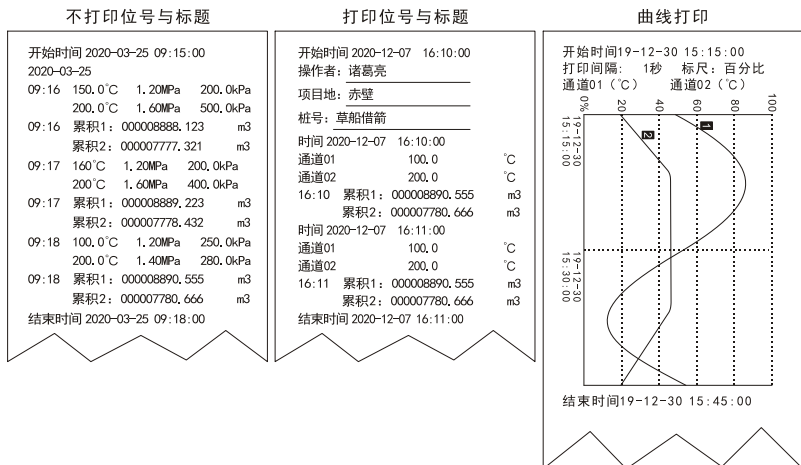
不打印位号与标题

开始时间 2020-03-25 09:15:00
2020-03-25
09:16 150.0°C 1.20MPa 200.0kPa
200.0°C 1.60MPa 500.0kPa
09:16 累积1：000008888.123 m3
累积2：000007777.321 m3
09:17 160°C 1.20MPa 200.0kPa
200°C 1.60MPa 400.0kPa
09:17 累积1：000008889.223 m3
累积2：000007778.432 m3
09:18 100.0°C 1.20MPa 250.0kPa
200.0°C 1.40MPa 280.0kPa
09:18 累积1：000008890.555 m3
累积2：000007780.666 m3
结束时间 2020-03-25 09:18:00

打印位号与标题

开始时间 2020-12-07 16:10:00
操作者：诸葛亮
项目地：赤壁
桩号：草船借箭
时间 2020-12-07 16:10:00
通道01 100.0 °C
通道02 200.0 °C
16:10 累积1：000008890.555 m3
累积2：000007780.666 m3
时间 2020-12-07 16:11:00
通道01 100.0 °C
通道02 200.0 °C
16:11 累积1：000008890.555 m3
累积2：000007780.666 m3
结束时间 2020-12-07 16:11:00

曲线打印

开始时间19-12-30 15:15:00
打印间隔: 1秒 标尺：百分比
通道01（°C） 通道02（°C）
0% 20 40 60 80 100
19-12-30 15:15:00
2 1
19-12-30 15:30:00
结束时间19-12-30 15:45:00